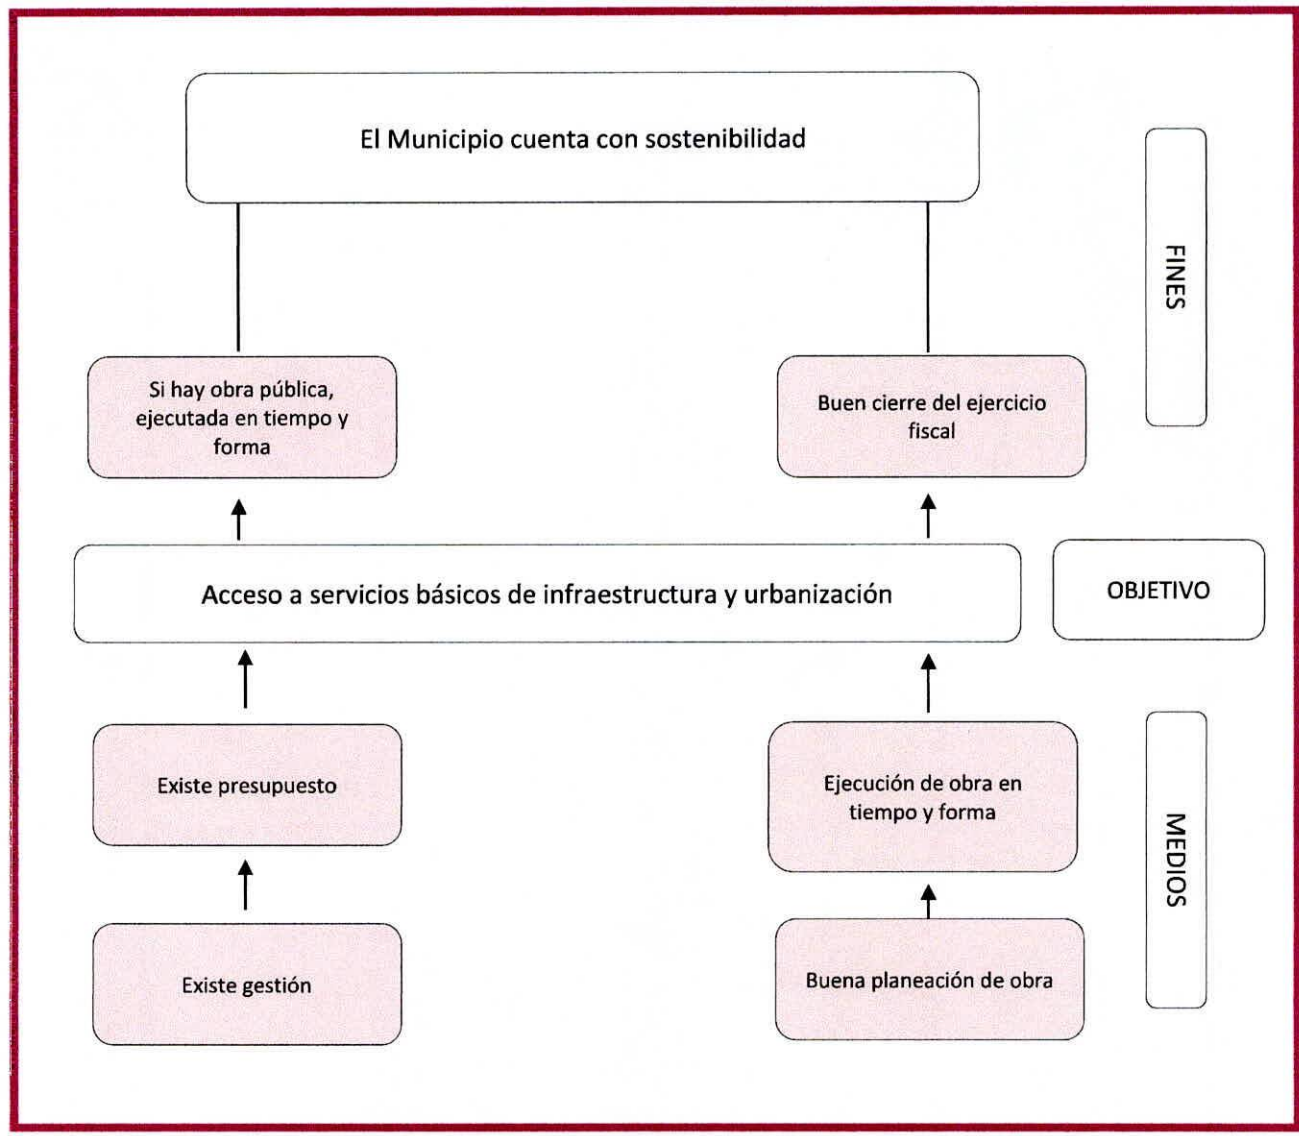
El Municipio cuenta con sostenibilidad

FINES

Si hay obra pública, ejecutada en tiempo y forma

Buen cierre del ejercicio fiscal

Acceso a servicios básicos de infraestructura y urbanización

OBJETIVO

Existe presupuesto

Ejecución de obra en tiempo y forma

MEDIOS

Existe gestión

Buena planeación de obra